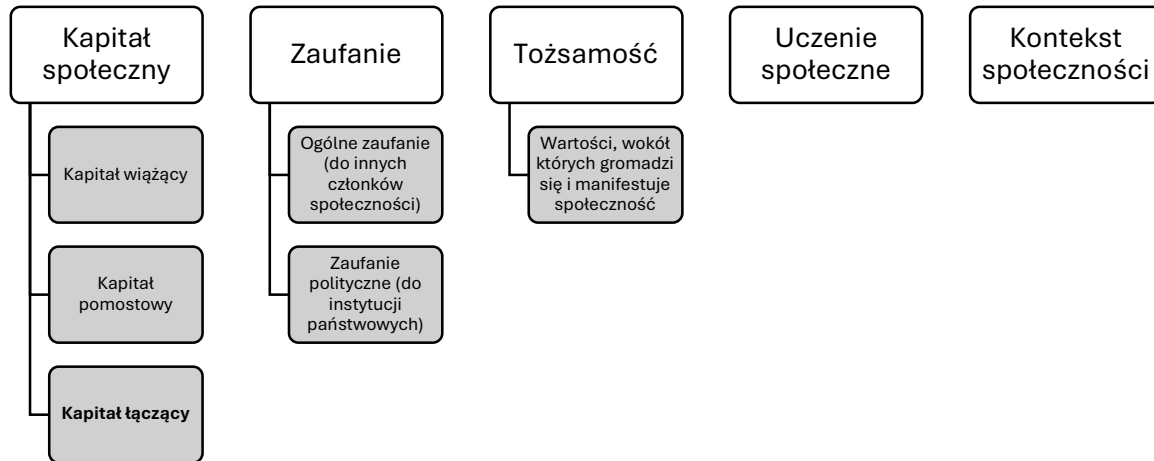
Kapitał społeczny

Kapitał wiążący

Kapitał pomostowy

**Kapitał łączący**

Zaufanie

Ogólne zaufanie (do innych członków społeczności)

Zaufanie polityczne (do instytucji państwowych)

Tożsamość

Wartości, wokół których gromadzi się i manifestuje społeczność

Uczenie społeczne

Kontekst społeczności